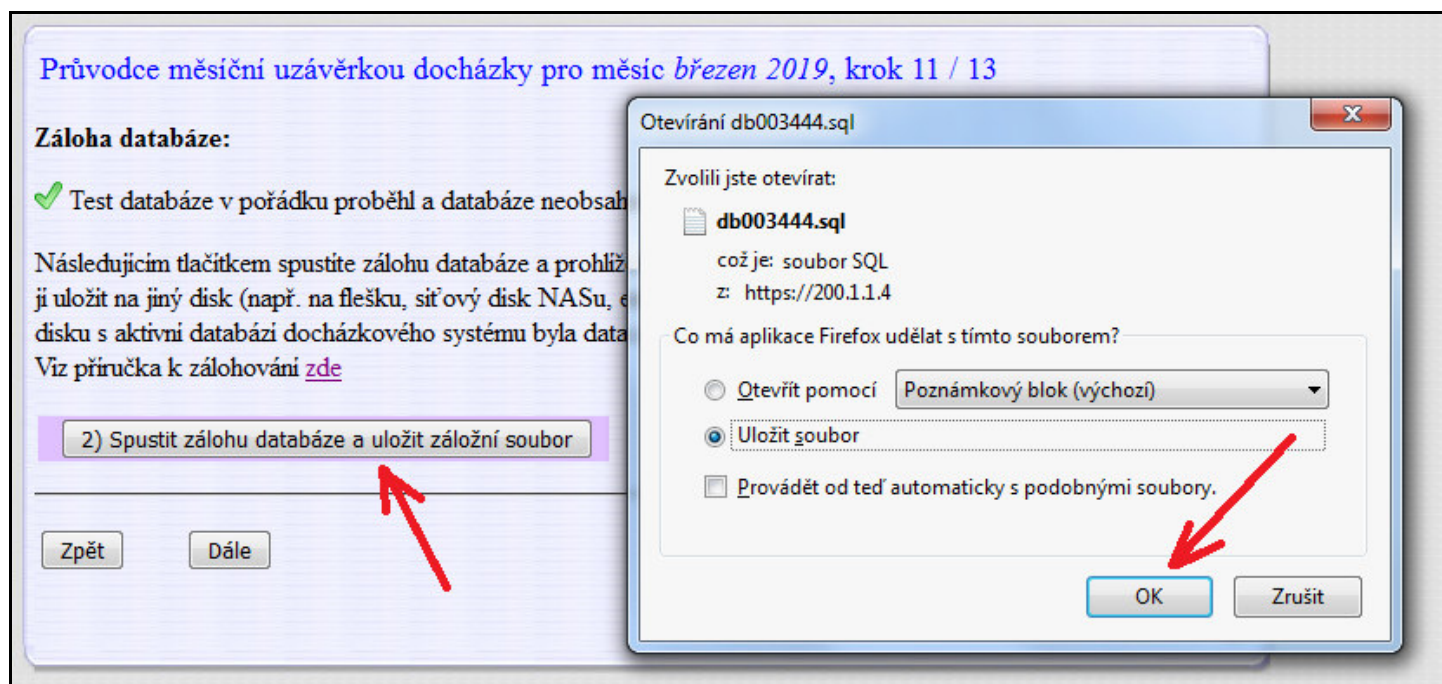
Průvodce měsíční uzávěrkou docházky pro měsíc *březen 2019*, krok 11 / 13

**Záloha databáze:**

Test databáze v pořádku proběhl a databáze neobsah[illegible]

Následujícím tlačítkem spustite zálohu databáze a prohlíž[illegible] ji uložit na jiný disk (např. na flešku, síťový disk NASu, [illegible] disku s aktivní databází docházkového systému byla data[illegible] Viz příručka k zálohování zde

2) Spustit zálohu databáze a uložit záložní soubor

Zpět

Dále

Otevírání db003444.sql

Zvolili jste otevírat:

**db003444.sql**

což je: soubor SQL

z: https://200.1.1.4

Co má aplikace Firefox udělat s tímto souborem?

Otevřít pomocí

Poznámkový blok (výchozí)

Uložit soubor

Provádět od teď automaticky s podobnými soubory.

OK

Zrušit